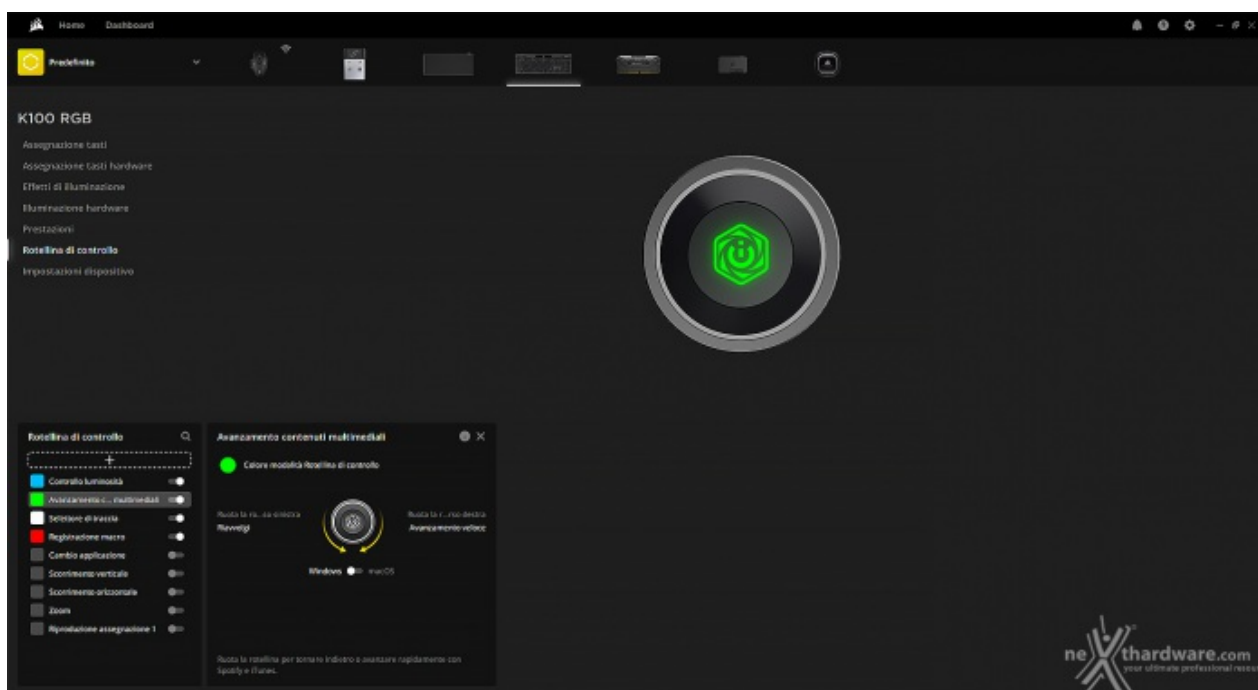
Home Dashboard

Predefinito

K100 RGB

Assegnazione tasti

Assegnazione tasti hardware

Effetti di illuminazione

Illuminazione hardware

Prestazioni

Rotellina di controllo

Impostazioni dispositivo

Rotellina di controllo

+

Controllo luminosità

Avanzamento c... multimediali

Selettore di traccia

Registrazione macro

Cambio applicazione

Scorrimento verticale

Scorrimento orizzontale

Zoom

Riproduzione assegnazione 1

Avanzamento contenuti multimediali

Colore modalità Rotellina di controllo

Ruota la ro...so sinistra

Riavvolgi

Ruota la r...nso destra

Avanzamento veloce

Windows macOS

Ruota la rotellina per tornare indietro o avanzare rapidamente con Spotify e iTunes.

nexthardware.com
your ultimate professional resou